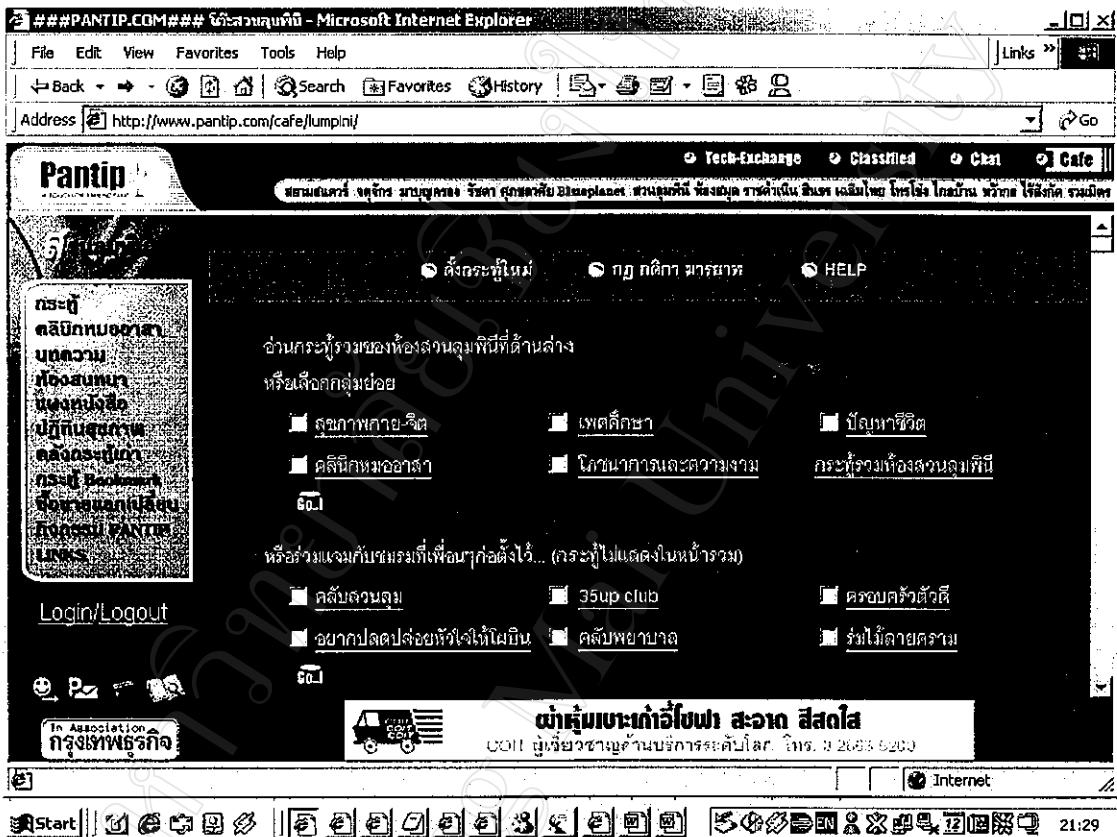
###PANTIP.COM### ห้องสวนลุมพินี - Microsoft Internet Explorer

File Edit View Favorites Tools Help

Links

Back Search Favorites History

Address http://www.pantip.com/cafe/lumpini/

Go

Pantip

Tech-Exchange Classified Chat Cafe

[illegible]

ตั้งกระทู้ใหม่ กฎ กติกา มารยาท HELP

กระทู้
คลินิกหมออาสา
บทความ
ห้องสนทนา
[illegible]
ปฏิทินสุขภาพ
คลังกระทู้เก่า
กระทู้ Bookmark
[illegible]
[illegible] PANTIP
LINKS

อ่านกระทู้รวมของห้องสวนลุมพินีที่ด้านล่าง
หรือเลือกกลุ่มย่อย

สุขภาพกาย-จิต
เพศศึกษา
ปัญหาชีวิต
คลินิกหมออาสา
โภชนาการและความงาม
กระทู้รวมห้องสวนลุมพินี

GO

หรือร่วมแจมกับชมรมที่เพื่อนๆก่อตั้งไว้... (กระทู้ไม่แสดงในหน้ารวม)

คลับสวนลุม
35up club
ครอบครัวตัวดี
อยากปลดปล่อยหัวใจให้โผบิน
คลับพยาบาล
ร่มไม้ชายคราม

GO

Login/Logout

In Association
กรุงเทพธุรกิจ

ผ้าหุ้มเบาะเก่าอี้โซฟา สะอาด สีสดใส
COIT ผู้เชี่ยวชาญด้านบริการระดับโลก. โทร. 0 2683 5200

Internet

Start

21:29